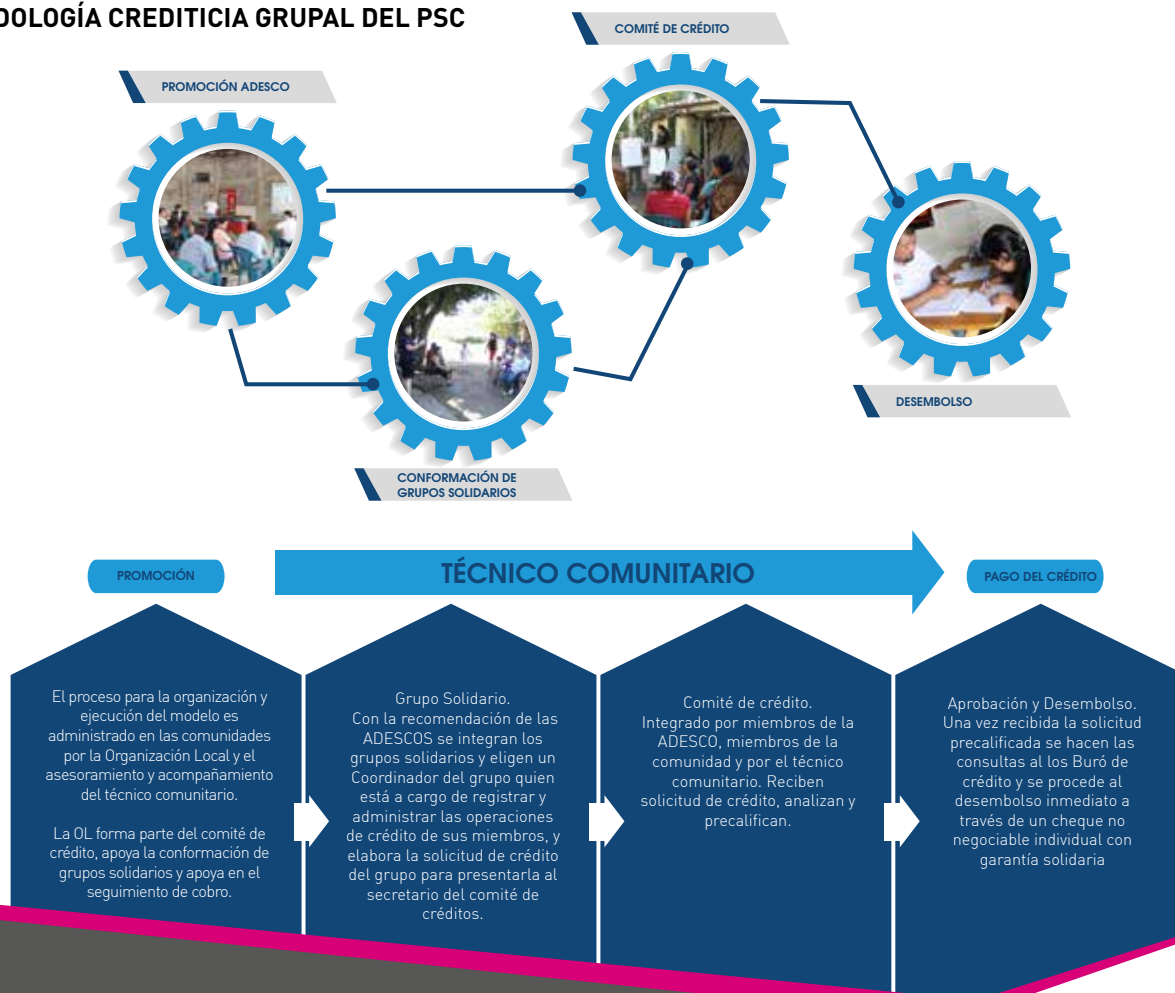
DOLOGÍA CREDITICIA GRUPAL DEL PSC

PROMOCIÓN ADESCO

COMITÉ DE CRÉDITO

DESEMBOLSO

CONFORMACIÓN DE GRUPOS SOLIDARIOS

PROMOCIÓN

TÉCNICO COMUNITARIO

PAGO DEL CRÉDITO

El proceso para la organización y ejecución del modelo es administrado en las comunidades por la Organización Local y el asesoramiento y acompañamiento del técnico comunitario.

La OL forma parte del comité de crédito, apoya la conformación de grupos solidarios y apoya en el seguimiento de cobro.

Grupo Solidario.
Con la recomendación de las ADESCOS se integran los grupos solidarios y eligen un Coordinador del grupo quien está a cargo de registrar y administrar las operaciones de crédito de sus miembros, y elabora la solicitud de crédito del grupo para presentarla al secretario del comité de créditos.

Comité de crédito.
Integrado por miembros de la ADESCO, miembros de la comunidad y por el técnico comunitario. Reciben solicitud de crédito, analizan y precalifican.

Aprobación y Desembolso.
Una vez recibida la solicitud precalificada se hacen las consultas al los Buró de crédito y se procede al desembolso inmediato a través de un cheque no negociable individual con garantía solidaria